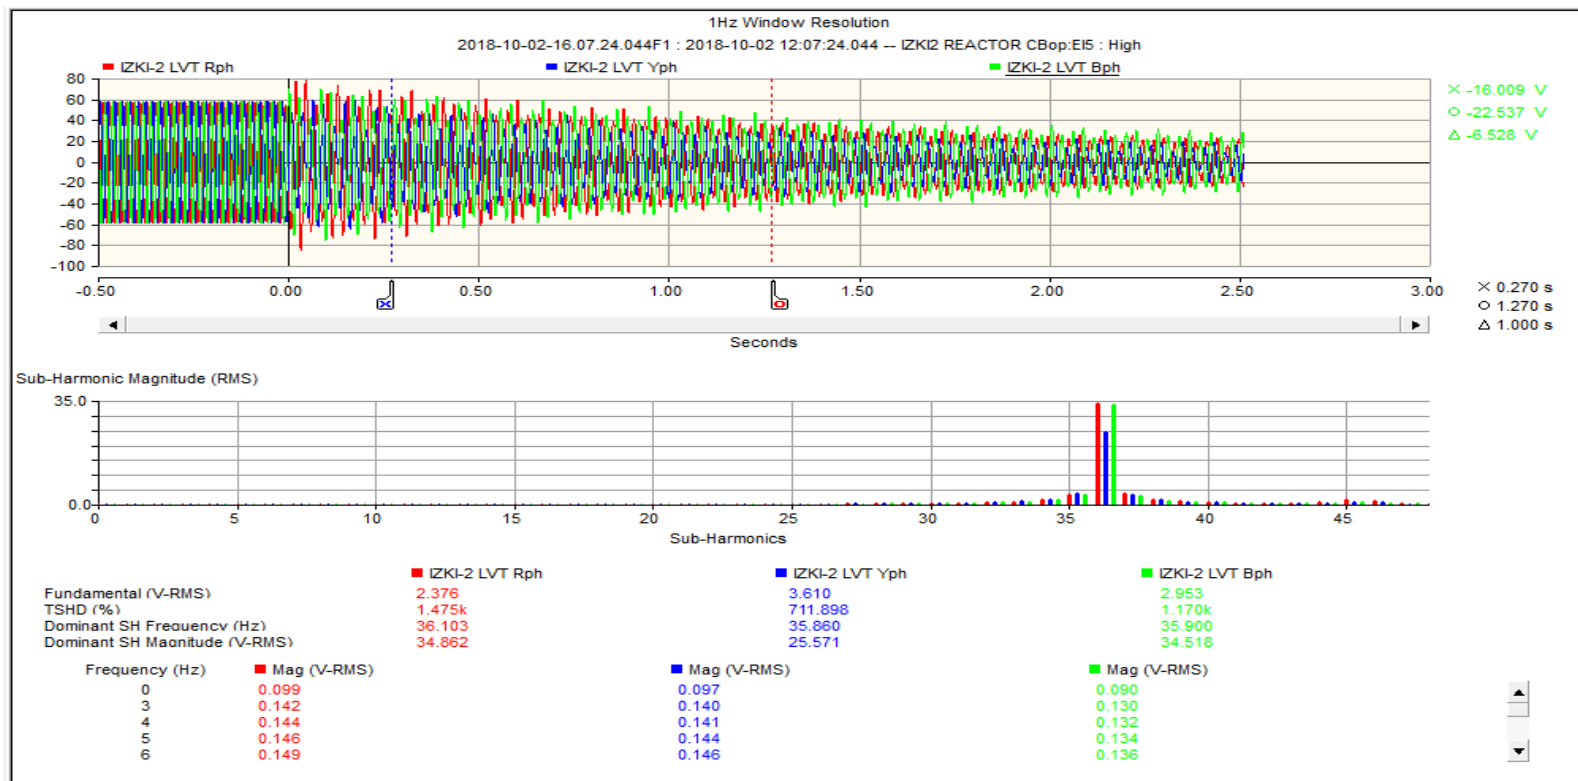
1Hz Window Resolution
2018-10-02-16.07.24.044F1 : 2018-10-02 12:07:24.044 -- IZKI2 REACTOR CBop:EI5 : High

IZKI-2 LVT Rph IZKI-2 LVT Yph IZKI-2 LVT Bph

80
60
40
20
0
-20
-40
-60
-80
-100

× -16.009 V
○ -22.537 V
△ -6.528 V

-0.50 0.00 0.50 1.00 1.50 2.00 2.50 3.00

× 0.270 s
○ 1.270 s
△ 1.000 s

Seconds

Sub-Harmonic Magnitude (RMS)

35.0
0.0

0 5 10 15 20 25 30 35 40 45

Sub-Harmonics

| | IZKI-2 LVT Rph | IZKI-2 LVT Yph | IZKI-2 LVT Bph |
|---|---|---|---|
| Fundamental (V-RMS) | 2.376 | 3.610 | 2.953 |
| TSHD (%) | 1.475k | 711.898 | 1.170k |
| Dominant SH Frequency (Hz) | 36.103 | 35.860 | 35.900 |
| Dominant SH Magnitude (V-RMS) | 34.862 | 25.571 | 34.518 |

| Frequency (Hz) | Mag (V-RMS) | Mag (V-RMS) | Mag (V-RMS) |
|---|---|---|---|
| 0 | 0.099 | 0.097 | 0.090 |
| 3 | 0.142 | 0.140 | 0.130 |
| 4 | 0.144 | 0.141 | 0.132 |
| 5 | 0.146 | 0.144 | 0.134 |
| 6 | 0.149 | 0.146 | 0.136 |